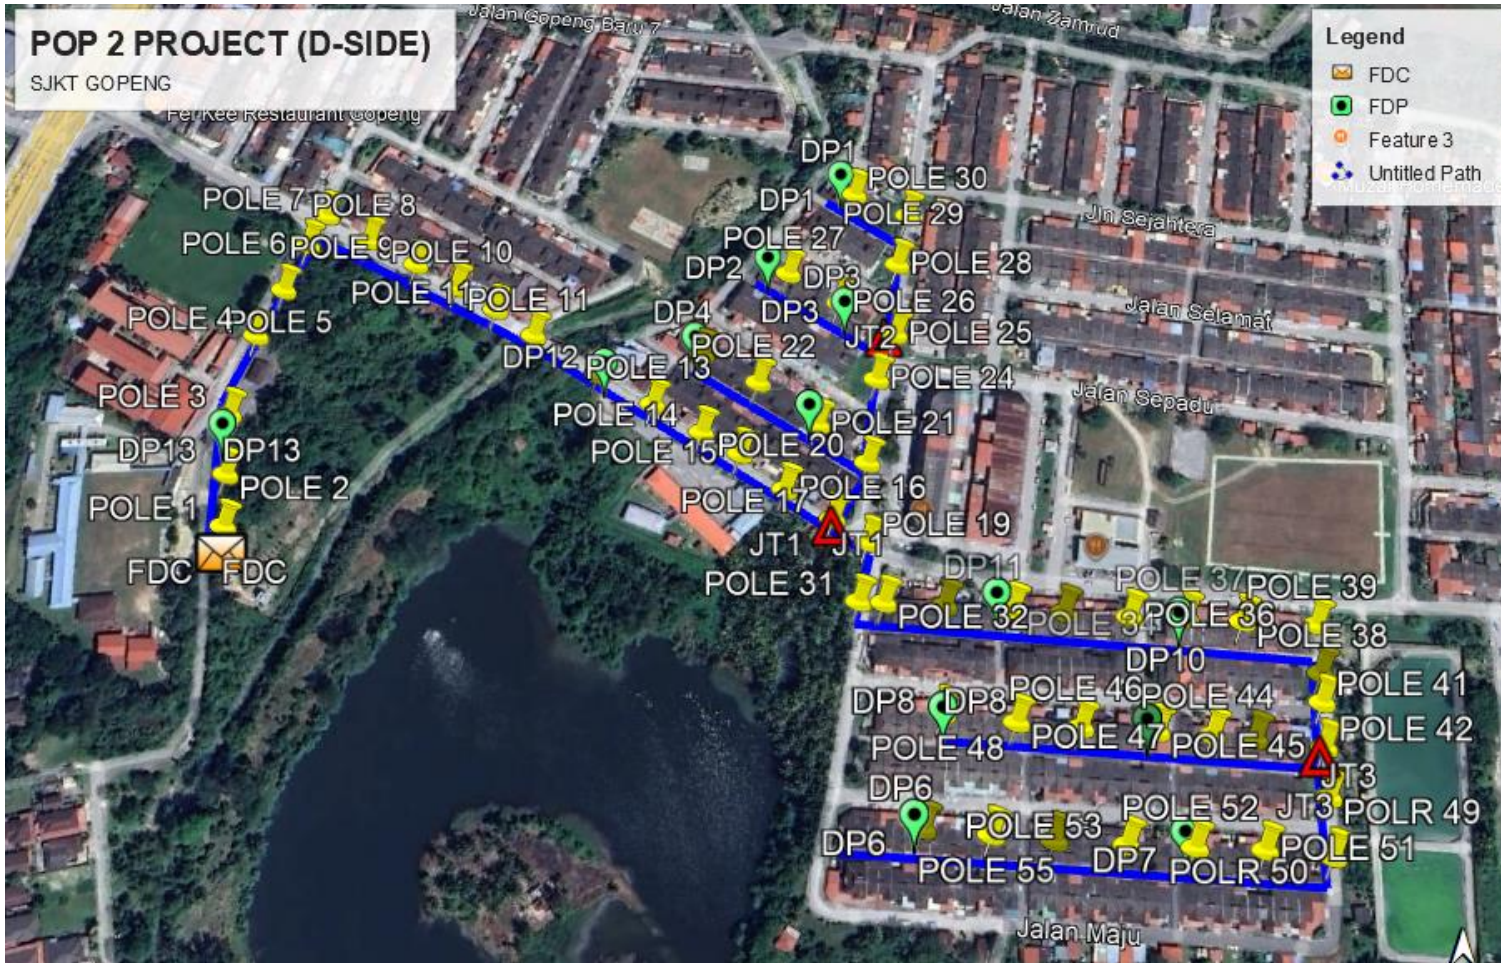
POP 2 PROJECT (D-SIDE)
SJKT GOPENG

Legend
FDC
FDP
Feature 3
Untitled Path

Jalan Gopeng Baru 7
Jalan Zamrud
Fei Kee Restaurant Gopeng
Jln Sejahtera
Jalan Selamat
Jalan Sepadu
Jalan Maju
Muzaf Homemade

DP1
POLE 30
DP1
POLE 29
POLE 7
POLE 8
POLE 27
POLE 28
POLE 6
POLE 9
POLE 10
DP2
DP3
POLE 26
POLE 11
POLE 11
DP3
POLE 4
POLE 5
DP4
JT2
POLE 25
POLE 22
DP12
POLE 13
POLE 24
POLE 3
POLE 14
POLE 21
DP13
DP13
POLE 15
POLE 20
POLE 2
POLE 16
POLE 1
POLE 17
POLE 19
JT1
JT1
FDC
FDC
POLE 31
DP11
POLE 37
POLE 39
POLE 32
POLE 34
POLE 36
POLE 38
DP10
POLE 41
DP8
DP8
POLE 46
POLE 44
POLE 42
POLE 48
POLE 47
POLE 45
JT3
DP6
POLE 52
JT3
POLR 49
POLE 53
DP6
DP7
POLE 51
POLE 55
POLR 50